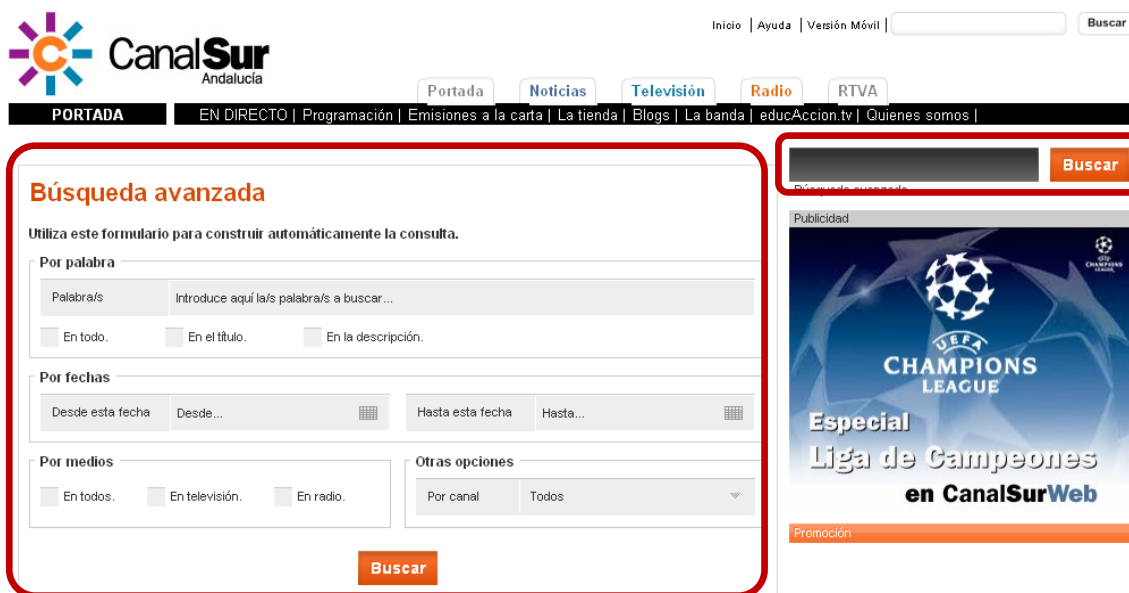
Inicio | Ayuda | Versión Móvil | Buscar

CanalSur Andalucía

Portada Noticias Televisión Radio RTVA

PORTADA EN DIRECTO | Programación | Emisiones a la carta | La tienda | Blogs | La banda | educAccion.tv | Quienes somos |

Buscar
Búsqueda avanzada

Búsqueda avanzada

Utiliza este formulario para construir automáticamente la consulta.

Por palabra

Palabra/s Introduce aquí la/s palabra/s a buscar...

En todo. En el título. En la descripción.

Por fechas

Desde esta fecha Desde... Hasta esta fecha Hasta...

Por medios

En todos. En televisión. En radio.

Otras opciones

Por canal Todos

Buscar

Publicidad

UEFA CHAMPIONS LEAGUE

Especial Liga de Campeones en CanalSurWeb

Promoción